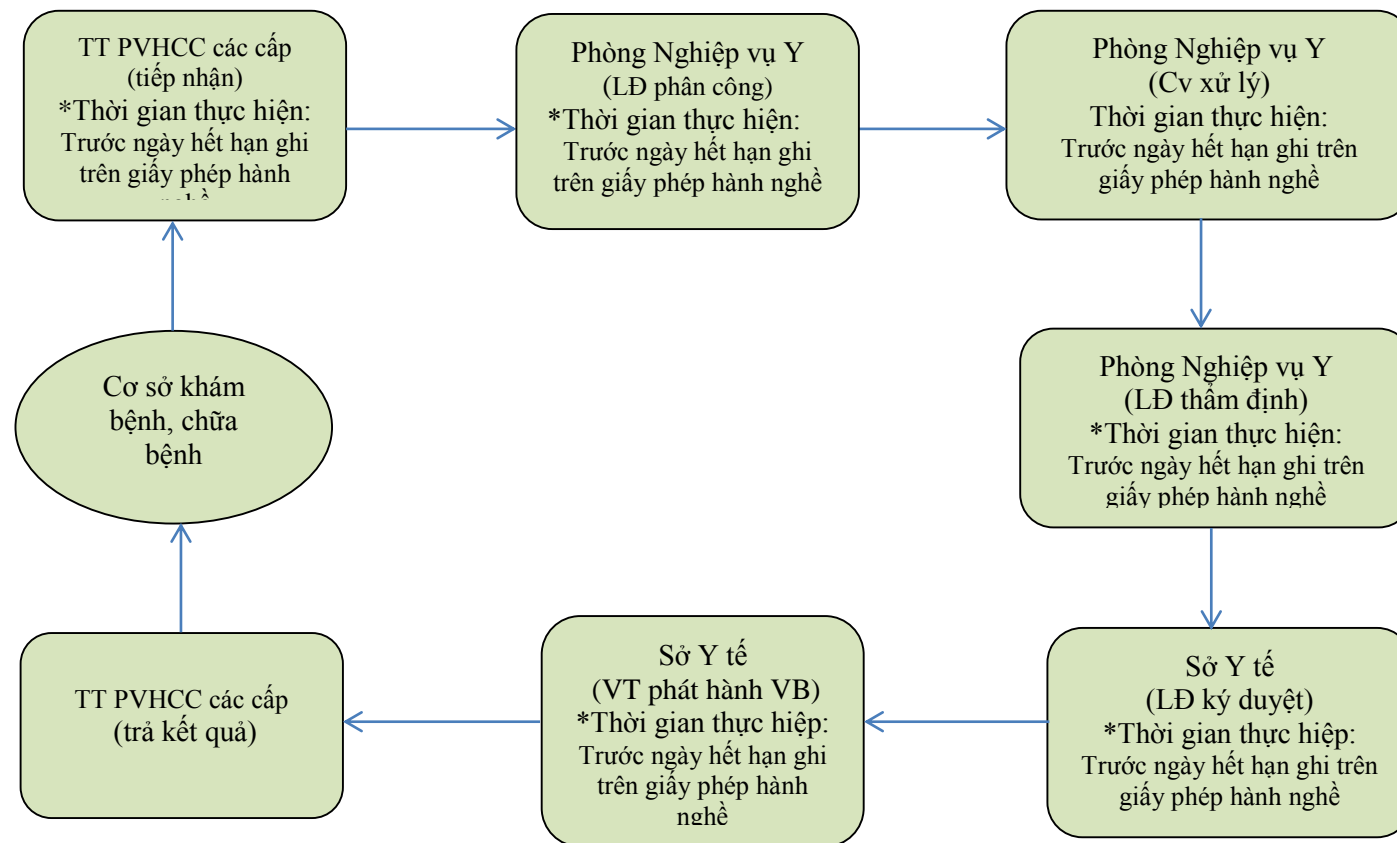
TT PVHCC các cấp (tiếp nhận)
*Thời gian thực hiện: Trước ngày hết hạn ghi trên giấy phép hành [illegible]

Phòng Nghiệp vụ Y (LĐ phân công)
*Thời gian thực hiện: Trước ngày hết hạn ghi trên giấy phép hành nghề

Phòng Nghiệp vụ Y (Cv xử lý)
Thời gian thực hiện: Trước ngày hết hạn ghi trên giấy phép hành nghề

Phòng Nghiệp vụ Y (LĐ thẩm định)
*Thời gian thực hiện: Trước ngày hết hạn ghi trên giấy phép hành nghề

Sở Y tế (LĐ ký duyệt)
*Thời gian thực hiệp: Trước ngày hết hạn ghi trên giấy phép hành nghề

Sở Y tế (VT phát hành VB)
*Thời gian thực hiệp: Trước ngày hết hạn ghi trên giấy phép hành nghề

TT PVHCC các cấp (trả kết quả)

Cơ sở khám bệnh, chữa bệnh